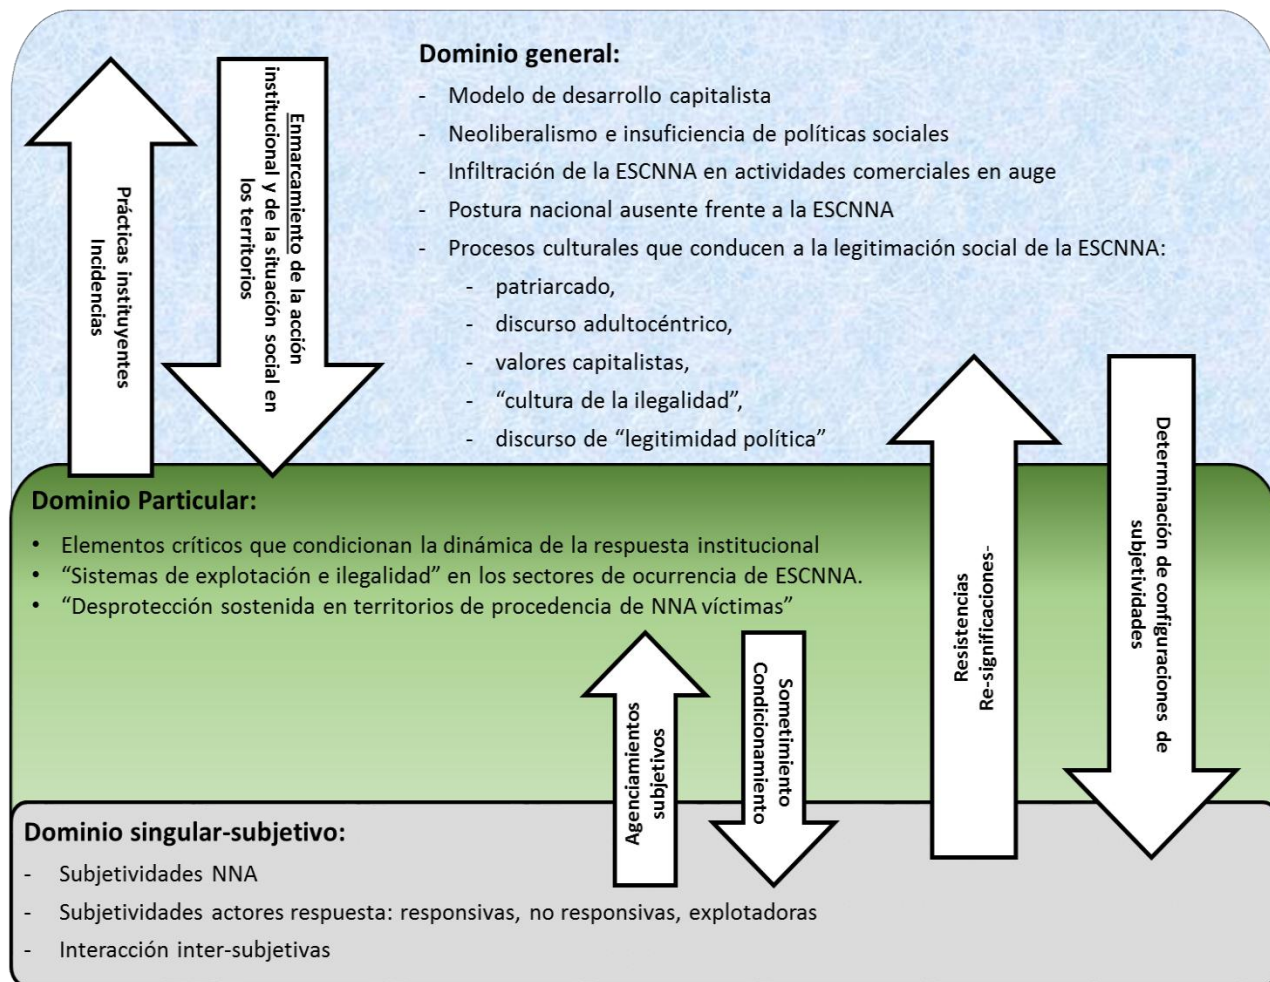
Dominio general:

- Modelo de desarrollo capitalista
- Neoliberalismo e insuficiencia de políticas sociales
- Infiltración de la ESCNNA en actividades comerciales en auge
- Postura nacional ausente frente a la ESCNNA
- Procesos culturales que conducen a la legitimación social de la ESCNNA:
  - patriarcado,
  - discurso adultocéntrico,
  - valores capitalistas,
  - "cultura de la ilegalidad",
  - discurso de "legitimidad política"

Prácticas instituyentes
Incidencias

Enmarcamiento de la acción institucional y de la situación social en los territorios

Dominio Particular:

• Elementos críticos que condicionan la dinámica de la respuesta institucional
• "Sistemas de explotación e ilegalidad" en los sectores de ocurrencia de ESCNNA.
• "Desprotección sostenida en territorios de procedencia de NNA víctimas"

Resistencias
Re-significaciones-

Determinación de configuraciones de subjetividades

Agenciamientos subjetivos

Sometimiento
Condicionamiento

Dominio singular-subjetivo:

- Subjetividades NNA
- Subjetividades actores respuesta: responsivas, no responsivas, explotadoras
- Interacción inter-subjetivas